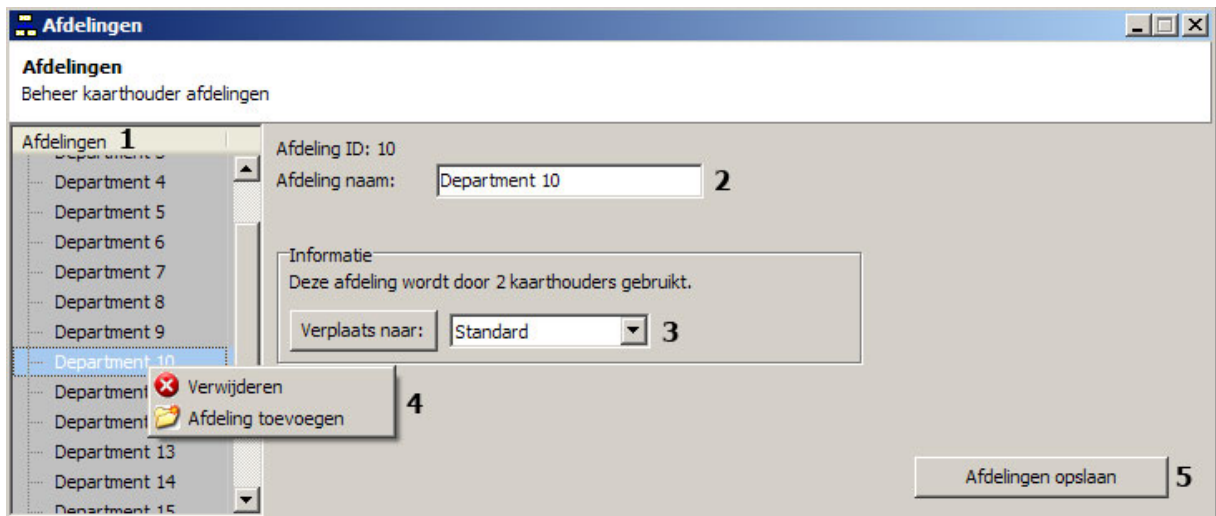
Afdelingen

Afdelingen
Beheer kaarthouder afdelingen

Afdelingen 1
Department 4
Department 5
Department 6
Department 7
Department 8
Department 9
Department 10
Department
Department
Department 13
Department 14
Department 15

Verwijderen
Afdeling toevoegen
4

Afdeling ID: 10
Afdeling naam: Department 10 2

Informatie
Deze afdeling wordt door 2 kaarthouders gebruikt.
Verplaats naar: Standard 3

Afdelingen opslaan 5